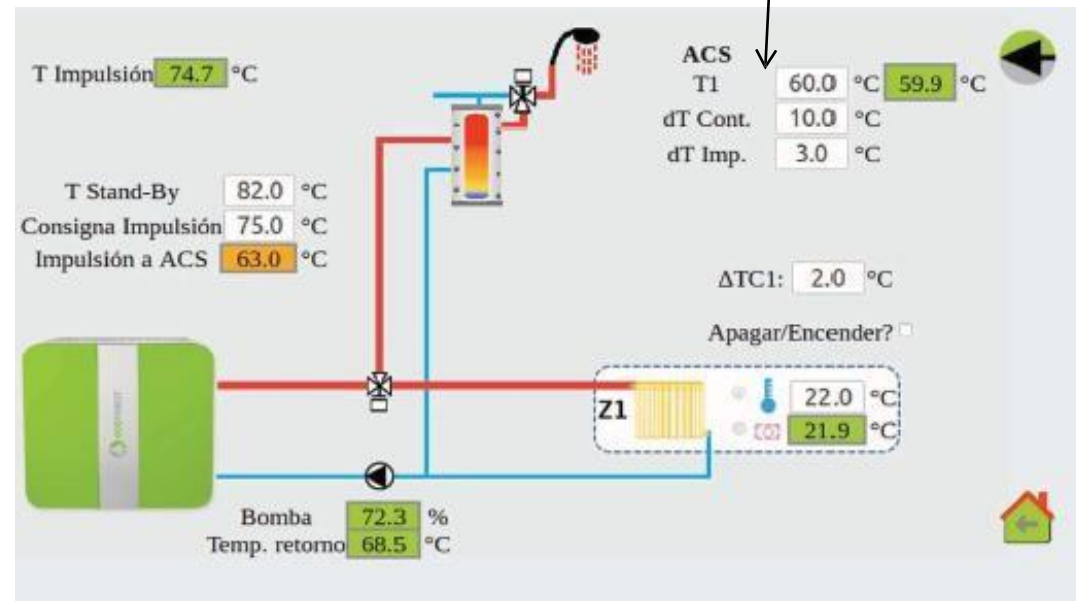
T Impulsión 74.7 °C

ACS
T1 60.0 °C 59.9 °C
dT Cont. 10.0 °C
dT Imp. 3.0 °C

T Stand-By 82.0 °C
Consigna Impulsión 75.0 °C
Impulsión a ACS 63.0 °C

ΔTC1: 2.0 °C

Apagar/Encender?

Z1
22.0 °C
21.9 °C

Bomba 72.3 %
Temp. retorno 68.5 °C